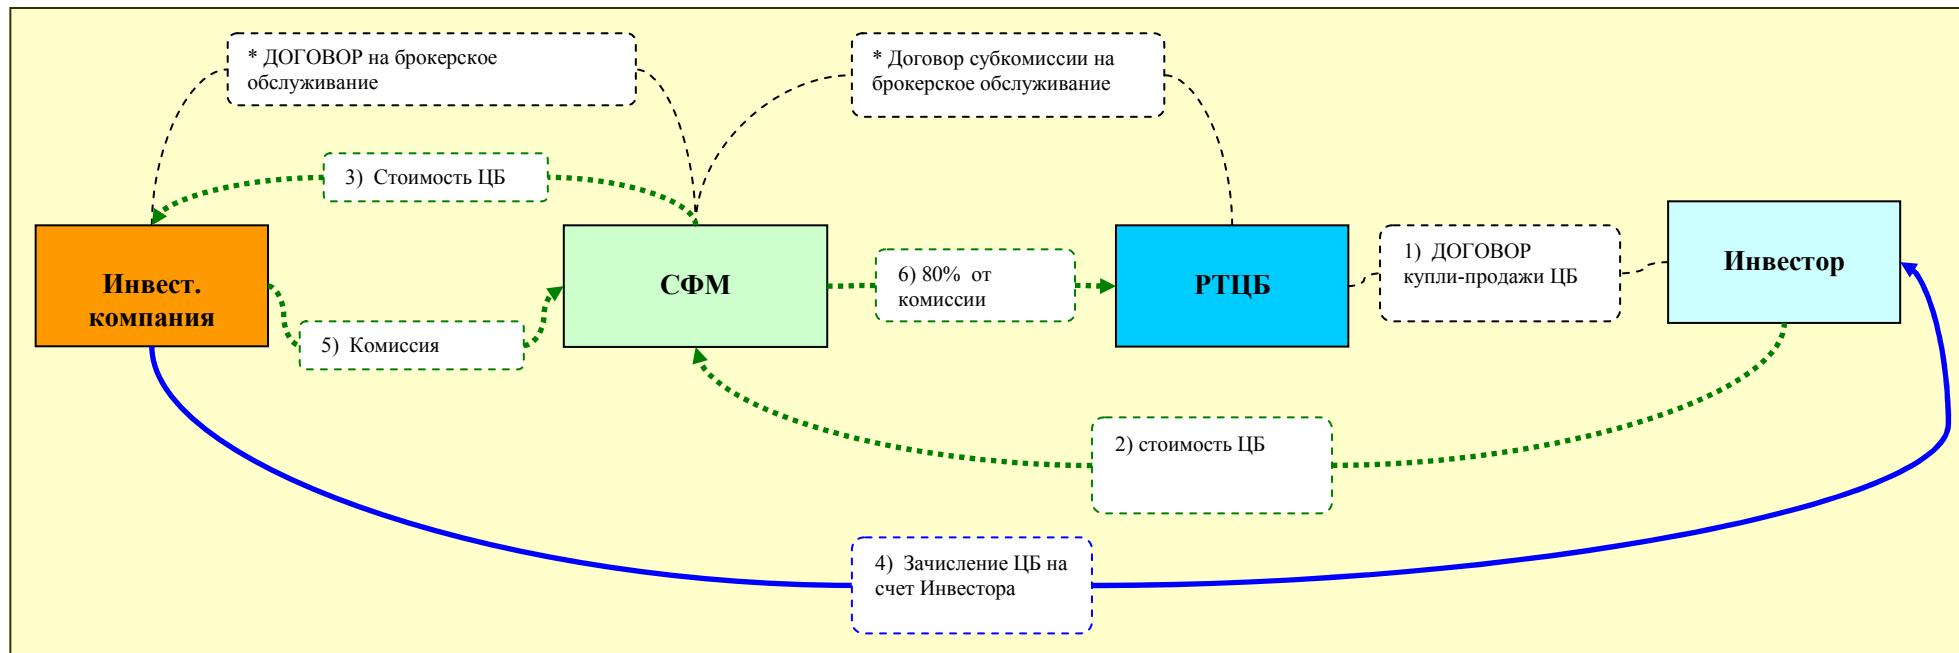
* ДОГОВОР на брокерское обслуживание

* Договор субкомиссии на брокерское обслуживание

3) Стоимость ЦБ

Инвест. компания

СФМ

6) 80% от комиссии

РТЦБ

1) ДОГОВОР купли-продажи ЦБ

Инвестор

5) Комиссия

2) стоимость ЦБ

4) Зачисление ЦБ на счет Инвестора